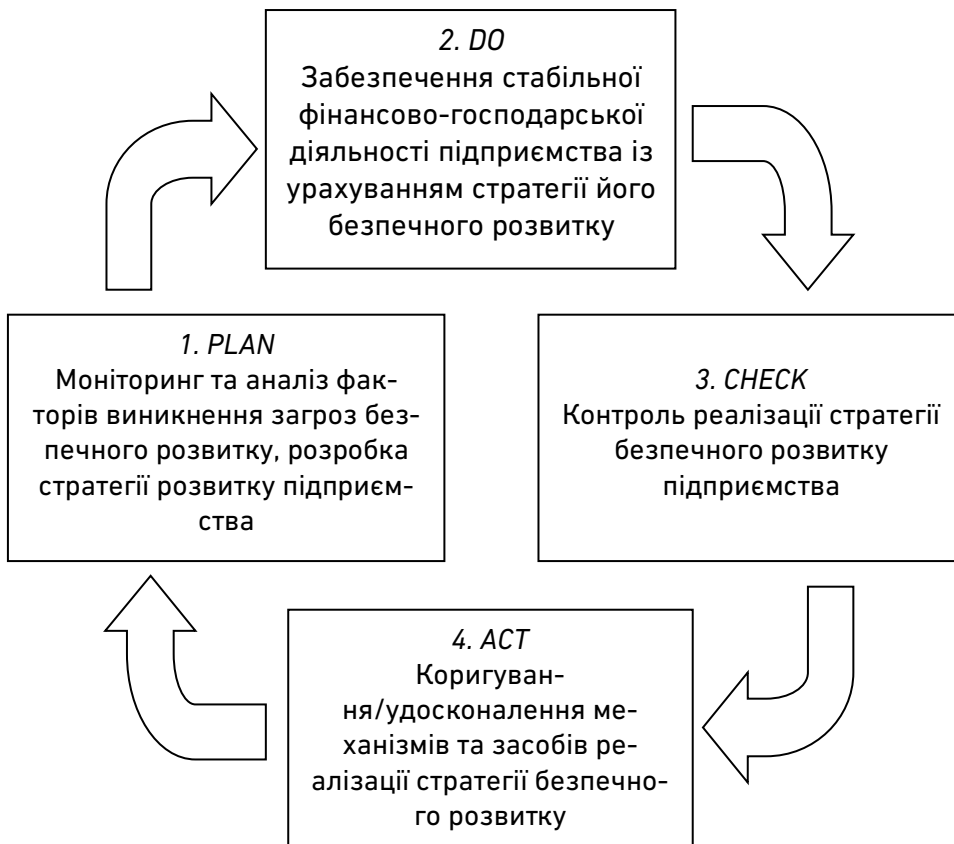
2. DO
Забезпечення стабільної фінансово-господарської діяльності підприємства із урахуванням стратегії його безпечного розвитку

1. PLAN
Моніторинг та аналіз факторів виникнення загроз безпечного розвитку, розробка стратегії розвитку підприємства

3. CHECK
Контроль реалізації стратегії безпечного розвитку підприємства

4. ACT
Коригування/удосконалення механізмів та засобів реалізації стратегії безпечного розвитку